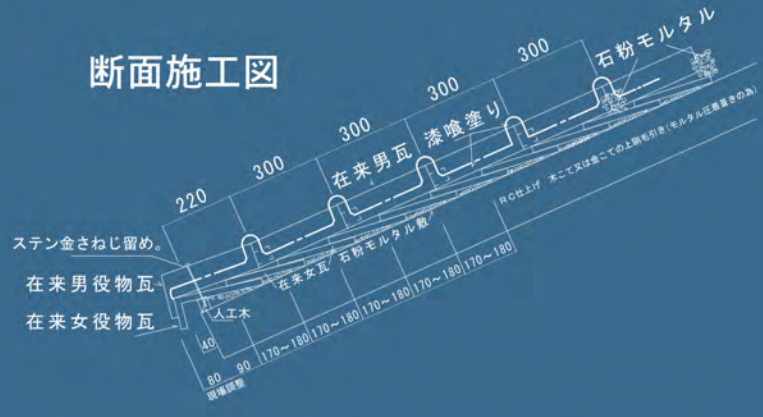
断面施工図

300
石粉モルタル
300
漆喰塗り
300
在来男瓦
300
220
ステン金さねじ留め。
在来男役物瓦
在来女役物瓦
人工木
在来女瓦
石粉モルタル敷
RC仕上げ　木ごて又は金ごての上刷毛引き（モルタル圧着貼きの為）
40
80
90
現場調整
170～180
170～180
170～180
170～180
170～180
170～180
170～180